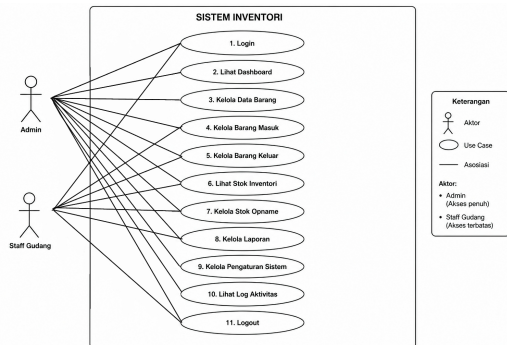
SISTEM INVENTORI

1. Login

2. Lihat Dashboard

3. Kelola Data Barang

4. Kelola Barang Masuk

5. Kelola Barang Keluar

6. Lihat Stok Inventori

7. Kelola Stok Opname

8. Kelola Laporan

9. Kelola Pengaturan Sistem

10. Lihat Log Aktivitas

11. Logout

Admin

Staff Gudang

Keterangan

Aktor

Use Case

Asosiasi

Aktor:

• Admin (Akses penuh)

• Staff Gudang (Akses terbatas)